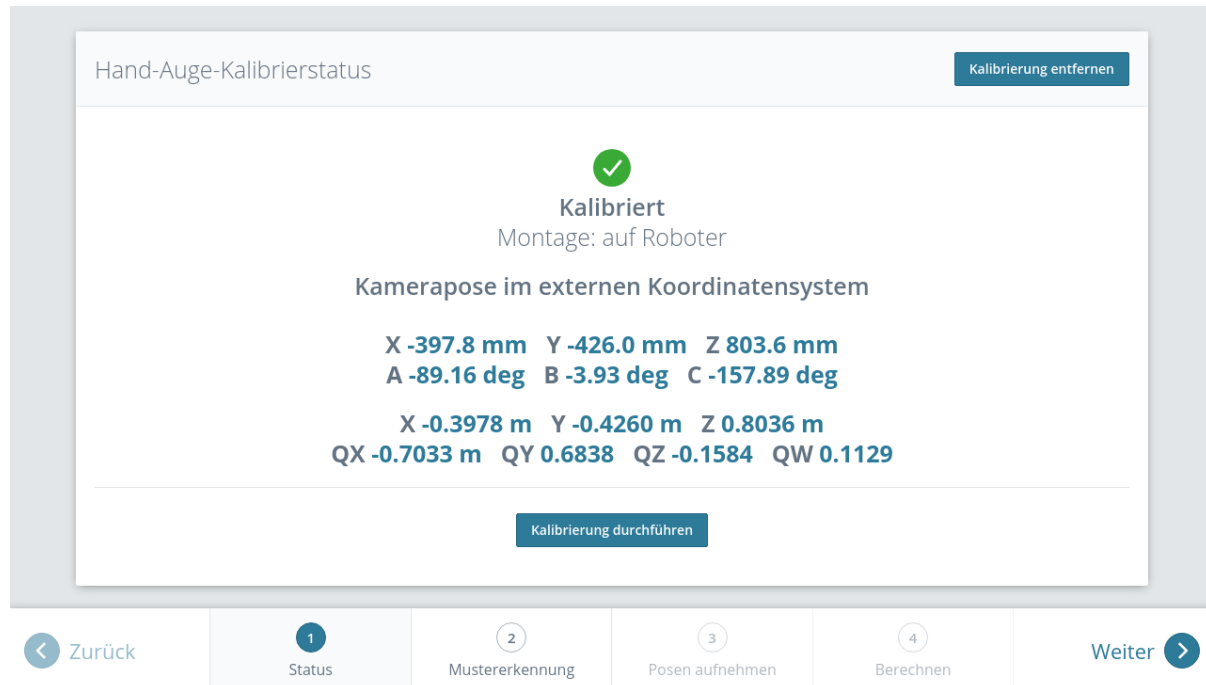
Hand-Auge-Kalibrierstatus

Kalibrierung entfernen

Kalibriert
Montage: auf Roboter

Kamerapose im externen Koordinatensystem

X -397.8 mm Y -426.0 mm Z 803.6 mm
A -89.16 deg B -3.93 deg C -157.89 deg

X -0.3978 m Y -0.4260 m Z 0.8036 m
QX -0.7033 m QY 0.6838 QZ -0.1584 QW 0.1129

Kalibrierung durchführen

Zurück

1
Status

2
Mustererkennung

3
Posen aufnehmen

4
Berechnen

Weiter